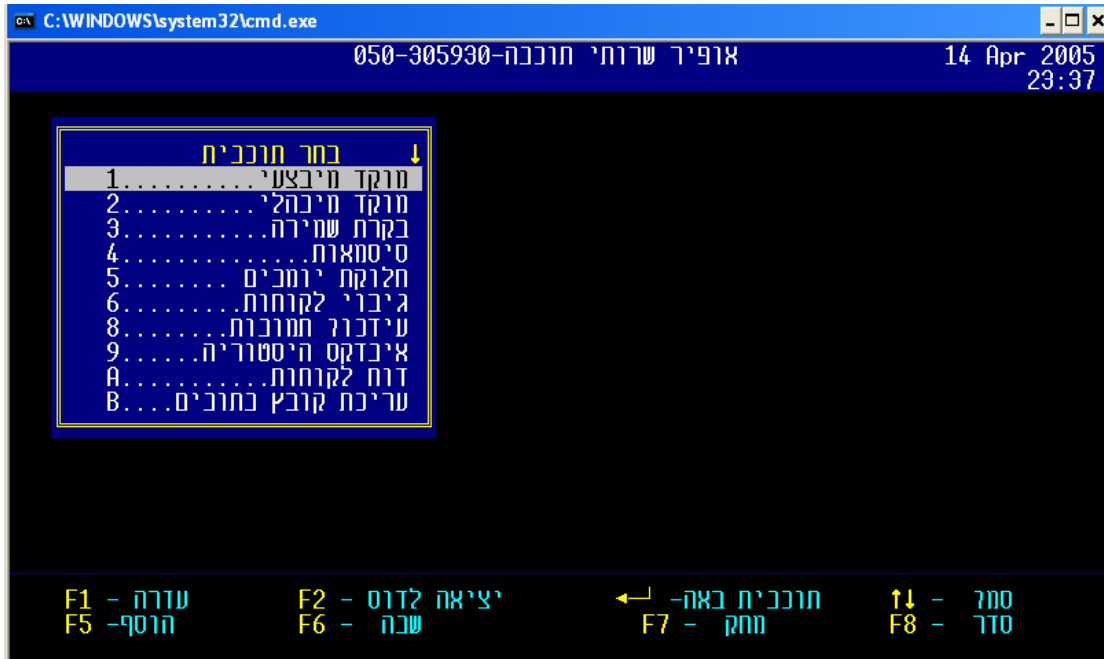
C:\WINDOWS\system32\cmd.exe

אופיר שרותי תוכנה-050-305930

14 Apr 2005
23:37

בחר תוכנית ↓
מוקד מיבצעי..........1
מוקד מיבהלי..........2
בקרת שמירה...........3
סיסמאות..............4
חלוקת יומנים.........5
גיבוי לקוחות.........6
עידכון תמונות........8
אינדקס היסטוריה......9
דוח לקוחות...........A
עריכת קובץ כתובים....B

F1 - עזרה
F2 - יציאה לדוס
תוכנית באה- ←┘
↑↓ - סמן
F5 -הוסף
F6 - שנה
F7 - מחק
F8 - סדר